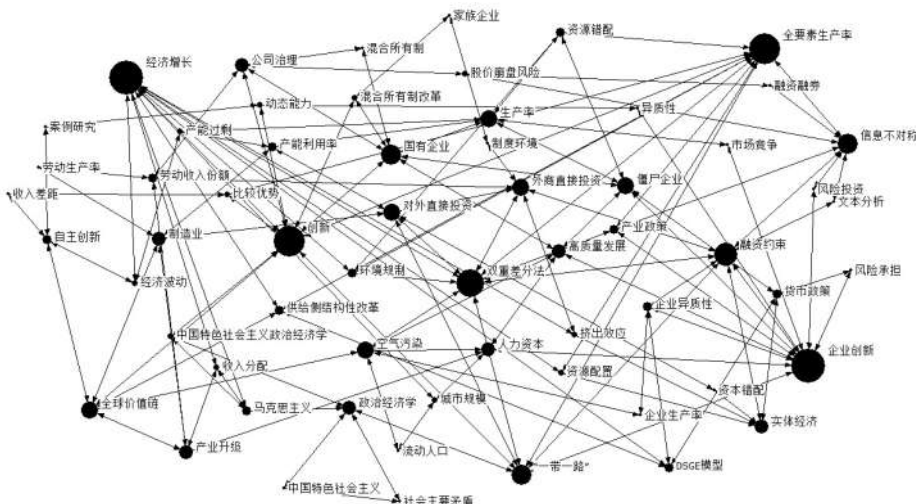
家族企业
资源错配
全要素生产率
经济增长
公司治理
混合所有制
股价崩盘风险
融资融券
动态能力
混合所有制改革
异质性
案例研究
产能过剩
生产率
信息不对称
产能利用率
国有企业
制度环境
市场竞争
劳动生产率
劳动收入份额
外商直接投资
僵尸企业
收入差距
比较优势
风险投资
文本分析
创新
对外直接投资
产业政策
自主创新
制造业
融资约束
高质量发展
环境规制
双重差分法
风险承担
经济波动
货币政策
供给侧结构性改革
企业异质性
中国特色社会主义政治经济学
挤出效应
企业创新
空气污染
人力资本
收入分配
资源配置
资本错配
全球价值链
马克思主义
政治经济学
城市规模
企业生产率
实体经济
产业升级
流动人口
"一带一路"
DSGE模型
中国特色社会主义
社会主要矛盾